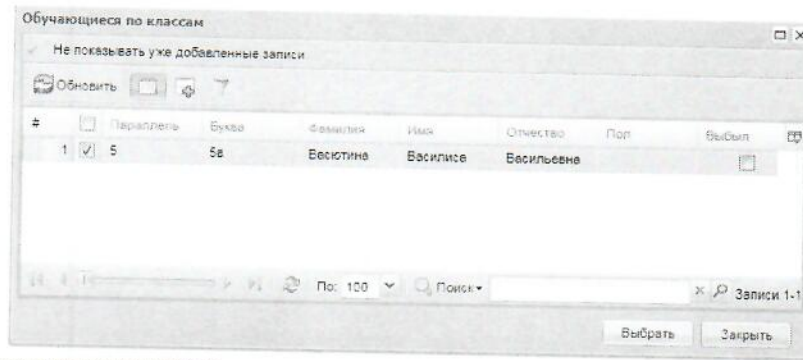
Обучающиеся по классам

Не показывать уже добавленные записи

Обновить

| # | | Параллель | Буква | Фамилия | Имя | Отчество | Пол | Выбыл |
|---|---|---|---|---|---|---|---|---|
| 1 | ✓ | 5 | 5в | Весютина | Василиса | Васильевна | | |

По: 100 Поиск ▾ Записи 1-1

Выбрать Закрыть